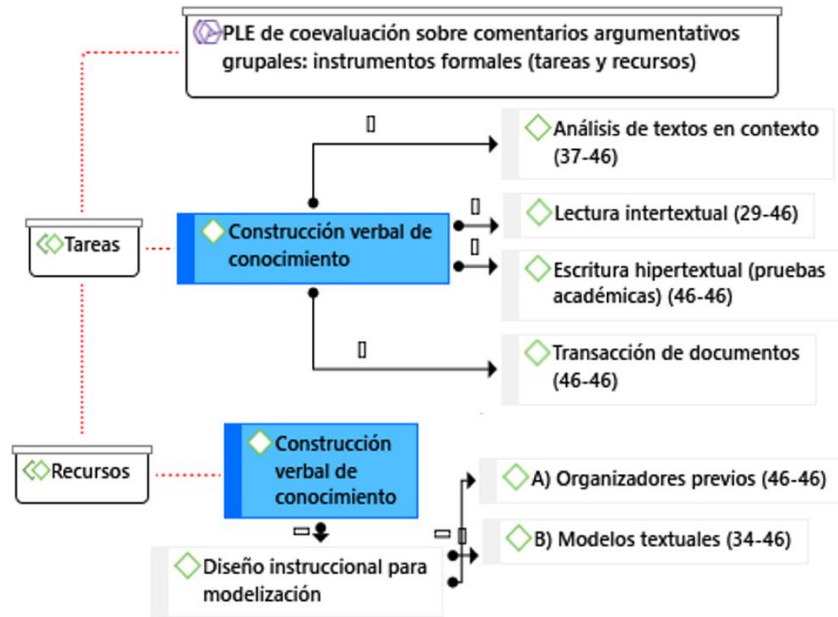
PLE de coevaluación sobre comentarios argumentativos grupales: instrumentos formales (tareas y recursos)

Tareas

Construcción verbal de conocimiento

Análisis de textos en contexto (37-46)

Lectura intertextual (29-46)

Escritura hipertextual (pruebas académicas) (46-46)

Transacción de documentos (46-46)

Recursos

Construcción verbal de conocimiento

A) Organizadores previos (46-46)

B) Modelos textuales (34-46)

Diseño instruccional para modelización